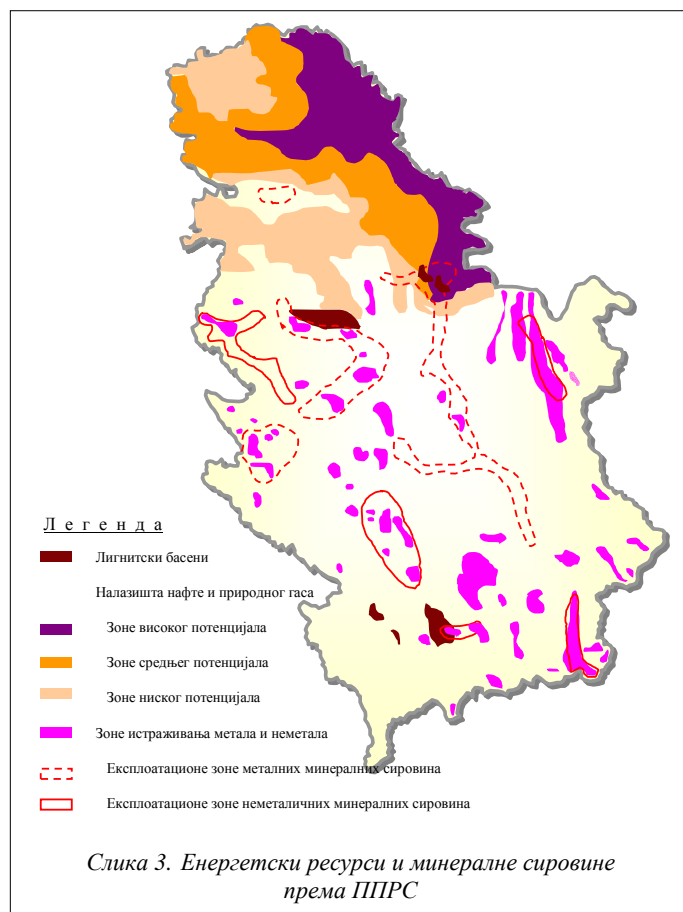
Л е г е н д а

Лигнитски басени

Налазишта нафте и природног гаса

Зоне високог потенцијала

Зоне средњег потенцијала

Зоне ниског потенцијала

Зоне истраживања метала и неметала

Експлоатационе зоне металних минералних сировина

Експлоатационе зоне неметаличних минералних сировина

Slika 3. Енергетски ресурси и минералне сировине према ППРС